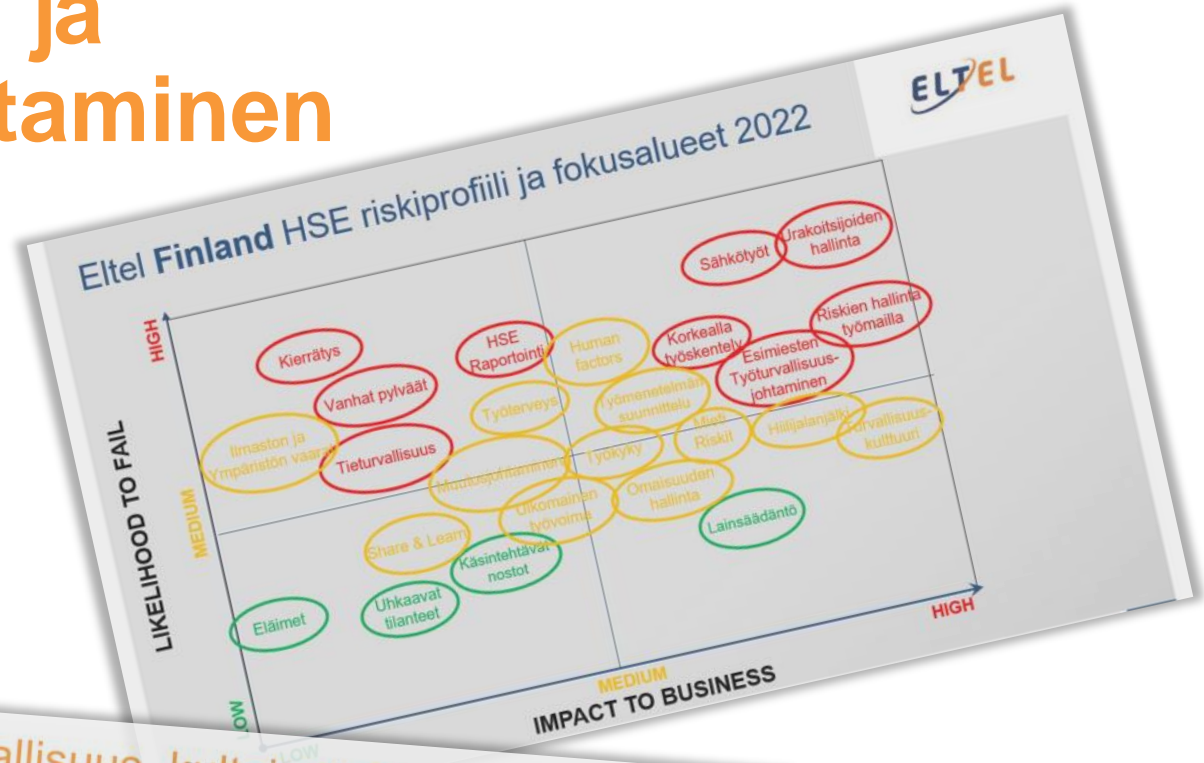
ja
taminen

ELTEL

Eltel Finland HSE riskiprofiili ja fokusalueet 2022

HIGH

LIKELIHOOD TO FAIL

MEDIUM

LOW

Kierrätys
Vanhat pylväät
Ilmaston ja Ympäristön vaarat
Tietoturvallisuus
HSE Raportointi
Human factors
Työterveys
Muutosjohtaminen
Työkyky
Ulkomainen työvoima
Share & Learn
Käsintehtävät nostot
Uhkaavat tilanteet
Eläimet
Sähkötyöt
Urakoitsijoiden hallinta
Riskien hallinta työmailla
Korkealla työskentely
Esimiesten Työturvallisuusjohtaminen
Työmenetelmän suunnittelu
Muut Riskit
Hiilijalanjälki
Turvallisuuskulttuuri
Omaisuuden hallinta
Lainsäädäntö

HIGH
MEDIUM
LOW
IMPACT TO BUSINESS

allisuus- kult